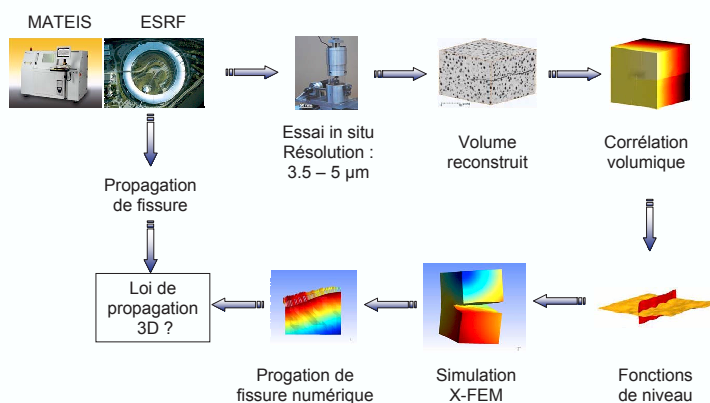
MATEIS ESRF

Essai in situ
Résolution :
3.5 – 5 μm

Volume
reconstruit

Corrélation
volumique

Propagation
de fissure

Loi de
propagation
3D ?

Progation de
fissure numérique

Simulation
X-FEM

Fonctions
de niveau